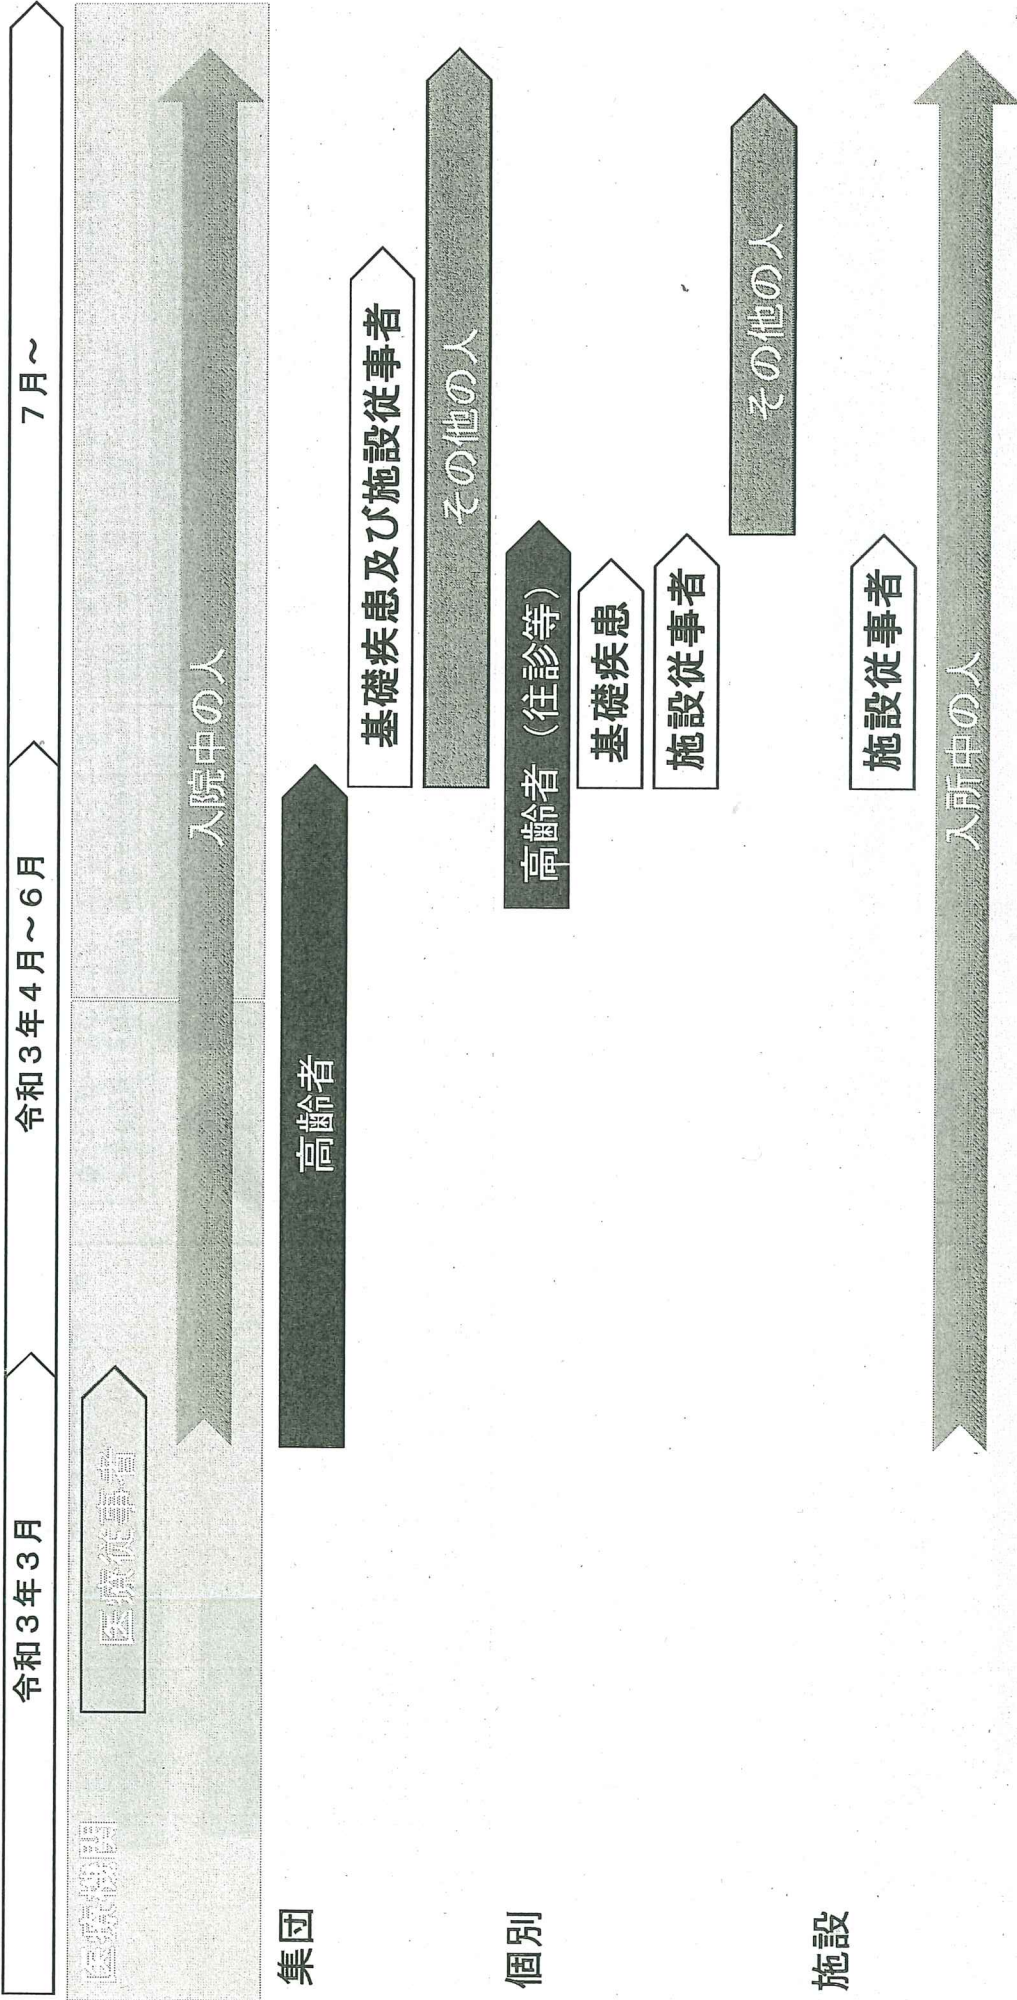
令和３年３月

令和３年４月～６月

７月～

医療機関

医療従事者

入院中の人

集団

高齢者

基礎疾患及び施設従事者

その他の人

個別

高齢者（往診等）

基礎疾患

施設従事者

その他の人

施設

施設従事者

入所中の人